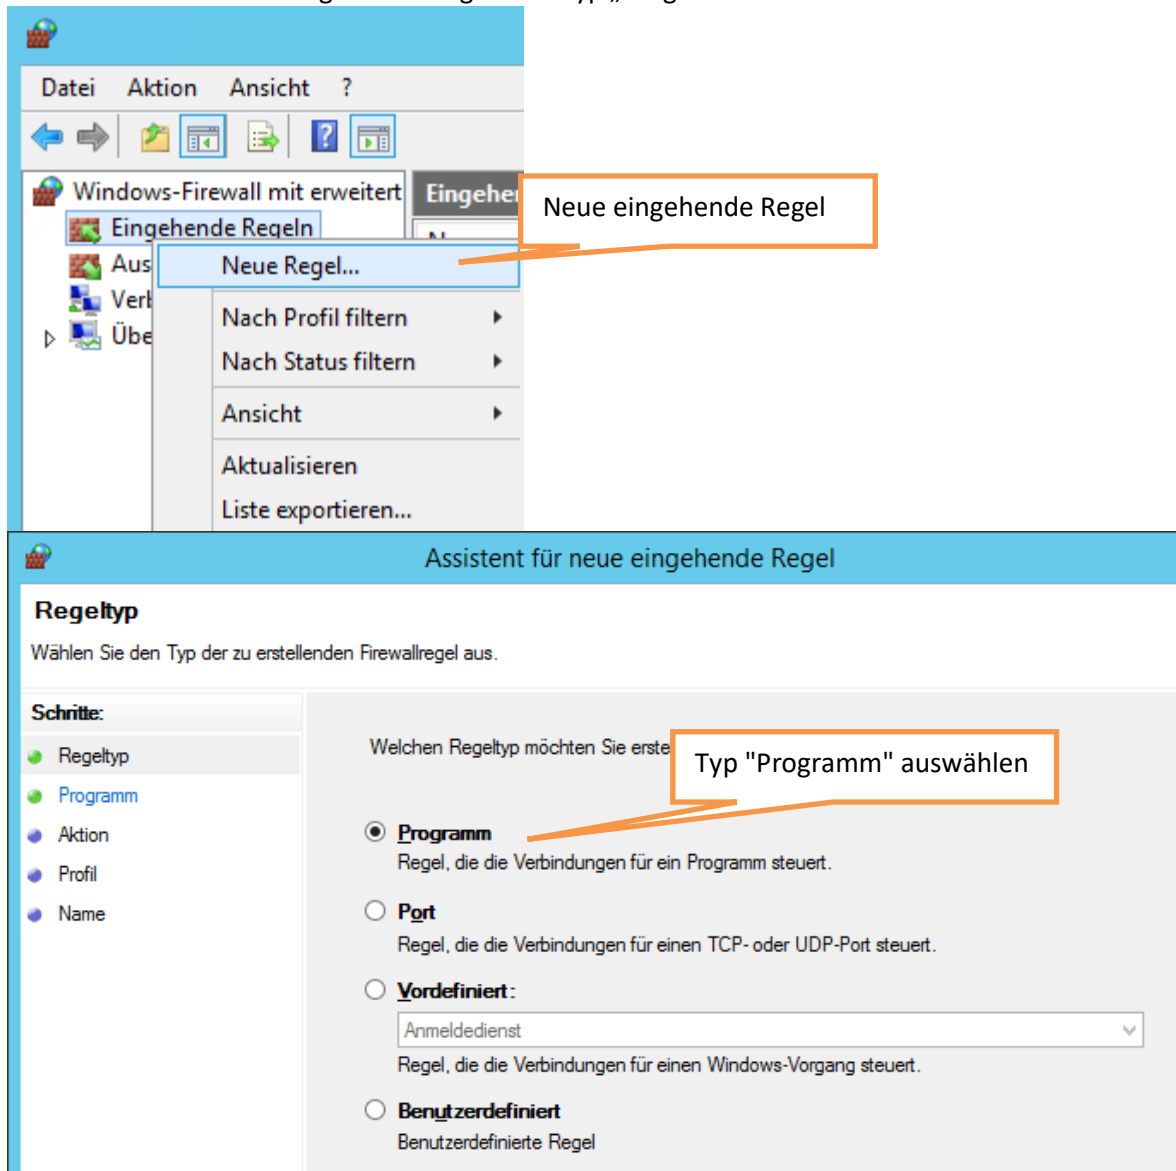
Datei Aktion Ansicht ?

Windows-Firewall mit erweitert

Eingehende Regeln

Aus

Verb

Übe

Eingehen

Neue eingehende Regel

Neue Regel...

Nach Profil filtern

Nach Status filtern

Ansicht

Aktualisieren

Liste exportieren...

Assistent für neue eingehende Regel

Regeltyp

Wählen Sie den Typ der zu erstellenden Firewallregel aus.

Schritte:

Regeltyp

Programm

Aktion

Profil

Name

Welchen Regeltyp möchten Sie erste

Typ "Programm" auswählen

Programm

Regel, die die Verbindungen für ein Programm steuert.

Port

Regel, die die Verbindungen für einen TCP- oder UDP-Port steuert.

Vordefiniert:

Anmeldedienst

Regel, die die Verbindungen für einen Windows-Vorgang steuert.

Benutzerdefiniert

Benutzerdefinierte Regel